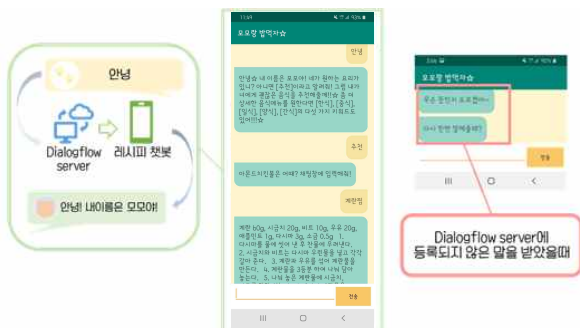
안녕

Dialogflow server

레시피 챗봇

안녕! 내이름은 모모야!

모모랑 밥먹자☆

안녕

안녕 내 이름은 모모야! 내가 원하는 요리가 있나? 아니면 [추천]이라고 입력해! 그럼 내가 너에게 괜찮은 음식을 추천해줄께! 또 좀 더 상세한 음식메뉴를 원한다면 [한식], [중식], [양식], [일식], [간식]과 같이 키워드도 입력해☆

추천

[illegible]

계란찜

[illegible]

전송

III ○ <

모모랑 밥먹자☆

무슨 말인지 모르겠어~

다시 한번 말해줄래?

전송

III ○ <

Dialogflow server에
등록되지 않은 말을 받았을때